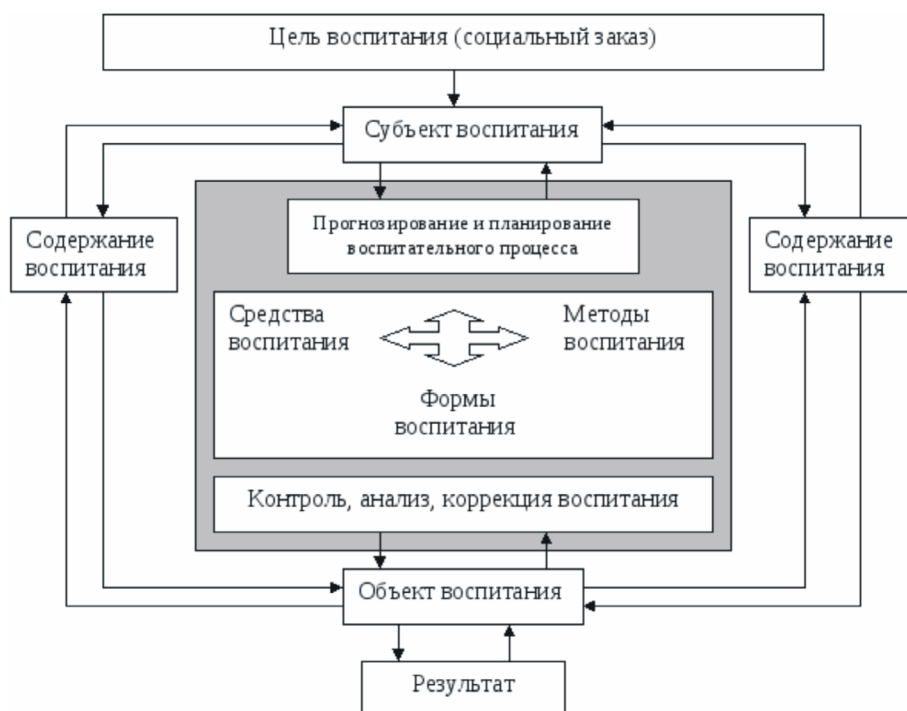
Цель воспитания (социальный заказ)

Субъект воспитания

Содержание воспитания

Прогнозирование и планирование воспитательного процесса

Содержание воспитания

Средства воспитания

Методы воспитания

Формы воспитания

Контроль, анализ, коррекция воспитания

Объект воспитания

Результат